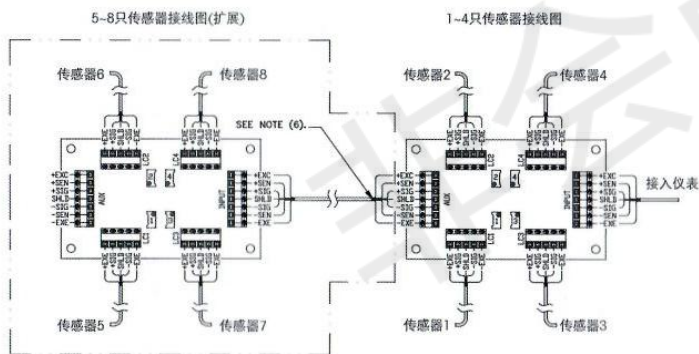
5~8只传感器接线图(扩展)

1~4只传感器接线图

传感器6

传感器8

传感器2

传感器4

SEE NOTE (6).

+EXC
+SIG
SHLD
-SIG
-EXE

LC2

LC4

+EXC
+SEN
+SIG
SHLD
-SIG
-SEN
-EXE

AUX

INPUT

+EXC
+SEN
+SIG
SHLD
-SIG
-SEN
-EXE

LC1

LC3

接入仪表

传感器5

传感器7

传感器1

传感器3